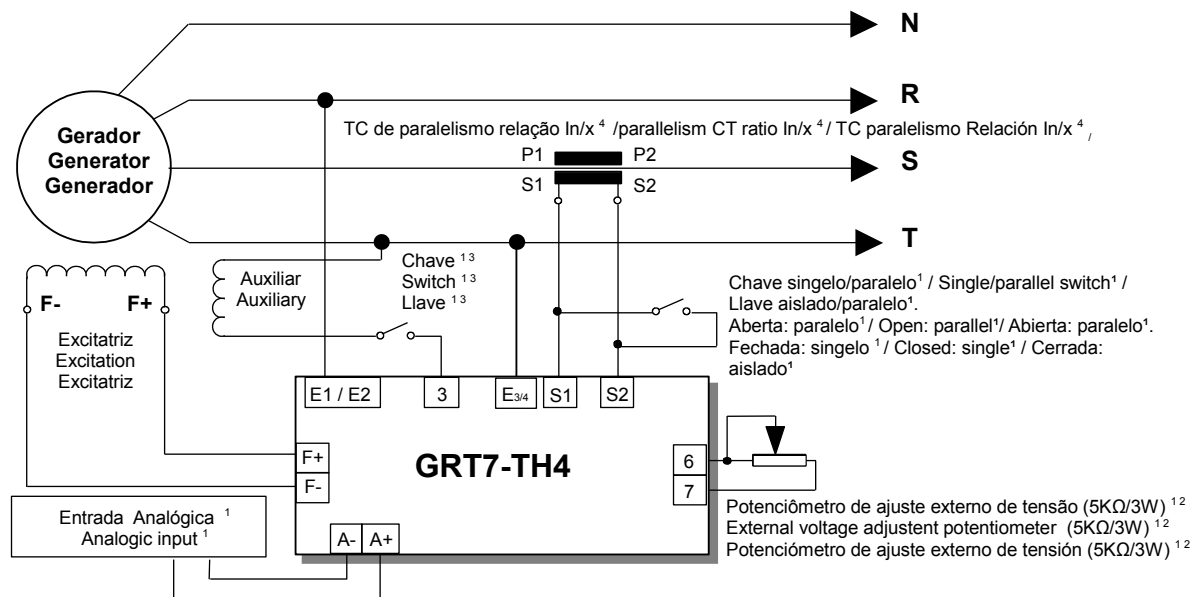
N

R

TC de paralelismo relação In/x $^4$ /parallelism CT ratio In/x $^4$ / TC paralelismo Relación In/x $^4$ /

Gerador
Generator
Generador

P1 P2

S1 S2

S

T

Chave $^{1\ 3}$
Switch $^{1\ 3}$
Llave $^{1\ 3}$

Auxiliar
Auxiliary

F- F+

Excitatriz
Excitation
Excitatriz

Chave singelo/paralelo$^1$ / Single/parallel switch$^1$ / Llave aislado/paralelo$^1$.
Aberta: paralelo$^1$ / Open: parallel$^1$/ Abierta: paralelo$^1$.
Fechada: singelo $^1$ / Closed: single$^1$ / Cerrada: aislado$^1$

E1 / E2

3

$E_{3/4}$

S1

S2

F+

F-

GRT7-TH4

6

7

Potenciômetro de ajuste externo de tensão (5KΩ/3W) $^{1\ 2}$
External voltage adjustent potentiometer (5KΩ/3W) $^{1\ 2}$
Potenciómetro de ajuste externo de tensión (5KΩ/3W) $^{1\ 2}$

Entrada Analógica $^1$
Analogic input $^1$

A-

A+